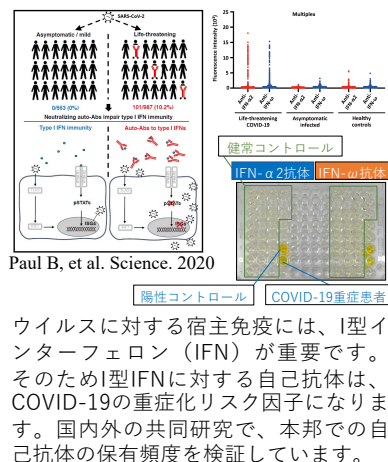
SARS-CoV-2

Asymptomatic / mild

Life-threatening

0/663 (0%)

101/987 (10.2%)

Neutralizing auto-Abs impair type I IFN immunity

Type I IFN immunity

Auto-Abs to type I IFNs

pSTATs

ISGs

Multiplex

Fluorescence intensity ($10^4$)

Anti-IFN-α2

Anti-IFN-ω

Anti-IFN-α2

Anti-IFN-ω

Anti-IFN-α2

Anti-IFN-ω

Life-threatening COVID-19

Asymptomatic infected

Healthy controls

健常コントロール

IFN-$\alpha$2抗体

IFN-$\omega$抗体

Paul B, et al. Science. 2020

陽性コントロール

COVID-19重症患者

ウイルスに対する宿主免疫には、I型インターフェロン（IFN）が重要です。そのためI型IFNに対する自己抗体は、COVID-19の重症化リスク因子になります。国内外の共同研究で、本邦での自己抗体の保有頻度を検証しています。